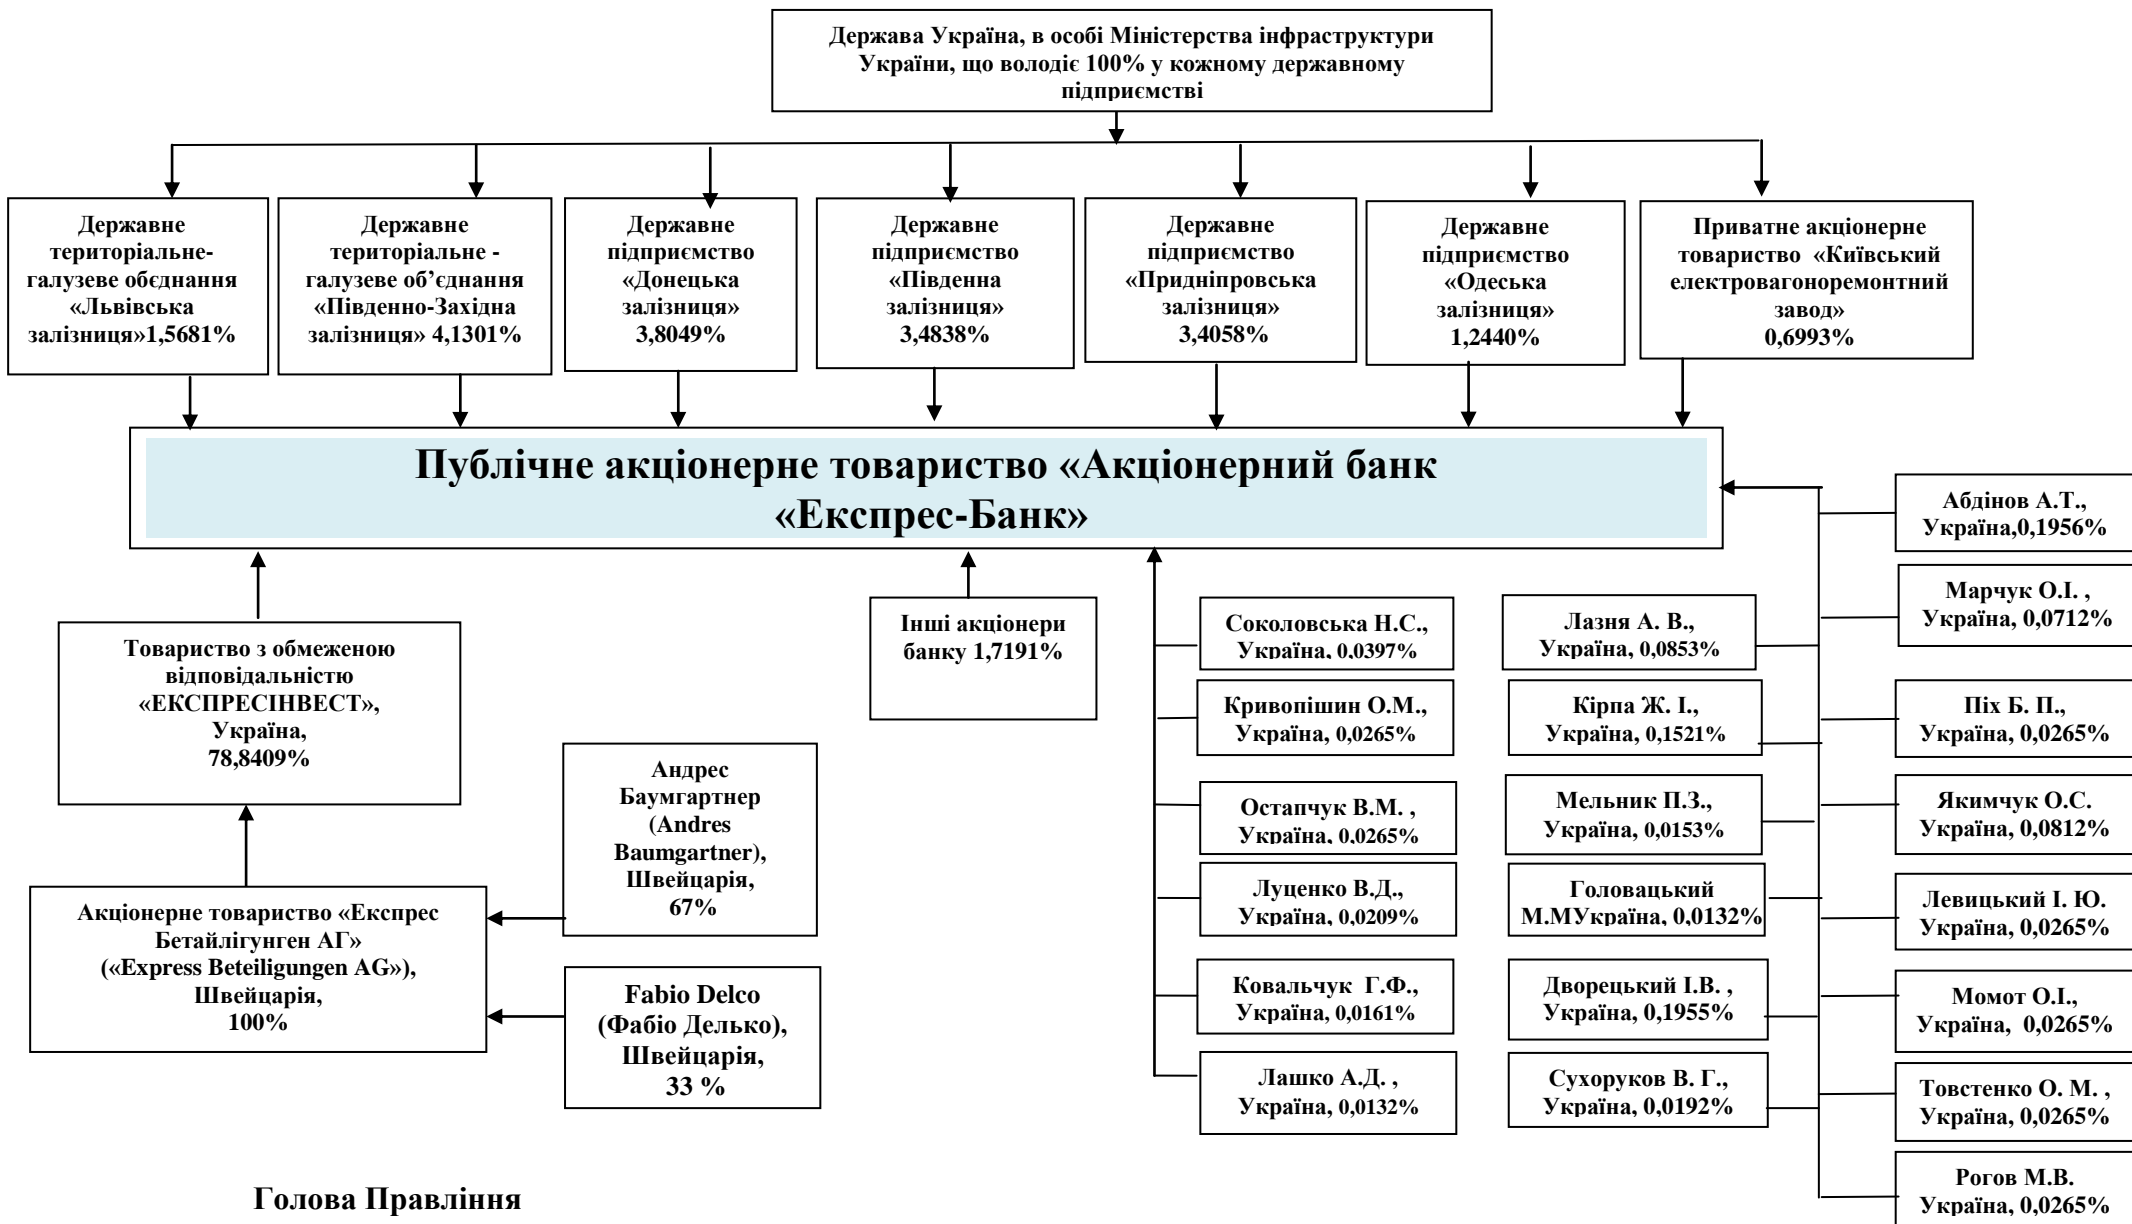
Держава Україна, в особі Міністерства інфраструктури України, що володіє 100% у кожному державному підприємстві

Державне територіальне-галузеве обєднання «Львівська залізниця»1,5681%

Державне територіальне - галузеве об'єднання «Південно-Західна залізниця» 4,1301%

Державне підприємство «Донецька залізниця» 3,8049%

Державне підприємство «Південна залізниця» 3,4838%

Державне підприємство «Придніпровська залізниця» 3,4058%

Державне підприємство «Одеська залізниця» 1,2440%

Приватне акціонерне товариство «Київський електровагоноремонтний завод» 0,6993%

Публічне акціонерне товариство «Акціонерний банк «Експрес-Банк»

Абдінов А.Т., Україна,0,1956%

Марчук О.І. , Україна, 0,0712%

Товариство з обмеженою відповідальністю «ЕКСПРЕСІНВЕСТ», Україна, 78,8409%

Інші акціонери банку 1,7191%

Соколовська Н.С., Україна, 0,0397%

Лазня А. В., Україна, 0,0853%

Кривопішин О.М., Україна, 0,0265%

Кірпа Ж. І., Україна, 0,1521%

Піх Б. П., Україна, 0,0265%

Андрес Баумгартнер (Andres Baumgartner), Швейцарія, 67%

Остапчук В.М. , Україна, 0,0265%

Мельник П.З., Україна, 0,0153%

Якимчук О.С. Україна, 0,0812%

Акціонерне товариство «Експрес Бетайлігунген АГ» («Express Beteiligungen AG»), Швейцарія, 100%

Луценко В.Д., Україна, 0,0209%

Головацький М.МУкраїна, 0,0132%

Левицький І. Ю. Україна, 0,0265%

Fabio Delco (Фабіо Делько), Швейцарія, 33 %

Ковальчук Г.Ф., Україна, 0,0161%

Дворецький І.В. , Україна, 0,1955%

Момот О.І., Україна, 0,0265%

Лашко А.Д. , Україна, 0,0132%

Сухоруков В. Г., Україна, 0,0192%

Товстенко О. М. , Україна, 0,0265%

Рогов М.В. Україна, 0,0265%

Голова Правління